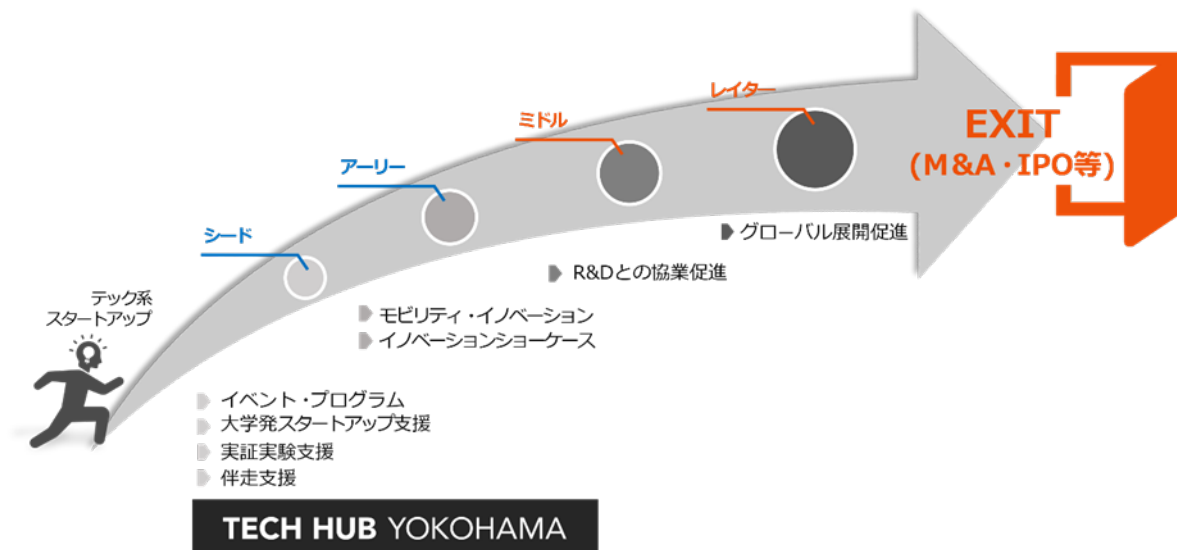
EXIT
（M&A・IPO等）

レイター

ミドル

アーリー

シード

テック系
スタートアップ

グローバル展開促進

R&Dとの協業促進

モビリティ・イノベーション
イノベーションショーケース

イベント・プログラム
大学発スタートアップ支援
実証実験支援
伴走支援

TECH HUB YOKOHAMA